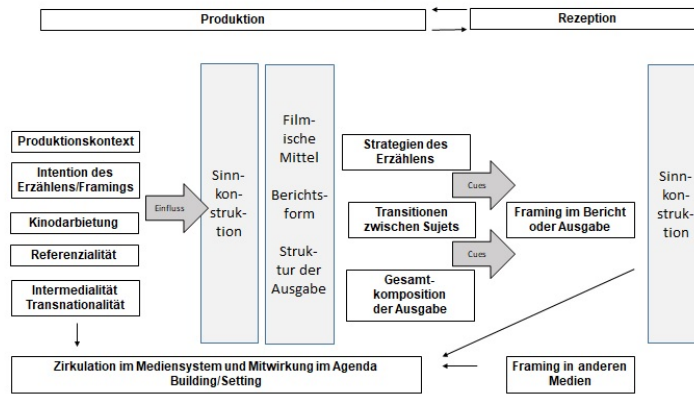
Produktion

Rezeption

Produktionskontext

Intention des Erzählens/Framings

Kinodarbietung

Referenzialität

Intermedialität Transnationalität

Einfluss

Sinnkonstruktion

Filmische Mittel

Berichtsform

Struktur der Ausgabe

Strategien des Erzählens

Cues

Transitionen zwischen Sujets

Cues

Gesamtkomposition der Ausgabe

Framing im Bericht oder Ausgabe

Sinnkonstruktion

Zirkulation im Mediensystem und Mitwirkung im Agenda Building/Setting

Framing in anderen Medien